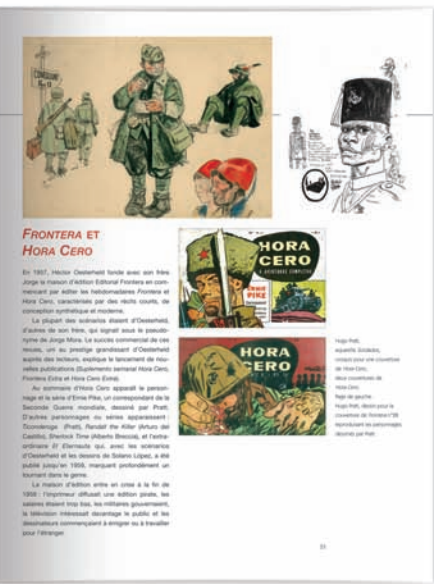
FRONTERA ET HORA CERO

En 1957, Héctor Oesterheld fonde avec son frère Jorge la maison d'édition Editorial Frontera en commençant par éditer les hebdomadaires Frontera et Hora Cero, caractérisés par des récits courts, de conception synthétique et moderne.

La plupart des scénarios étaient d'Oesterheld, d'autres de son frère, qui signait sous le pseudonyme de Jorge Mora. Le succès commercial de ces revues, un prestige grandissant d'Oesterheld auprès des lecteurs, explique le lancement de nouvelles publications (Suplemento semanal Hora Cero, Frontera Extra et Hora Cero Extra).

Au sommaire d'Hora Cero apparaît le personnage et la série d'Ernie Pike, un correspondant de la Seconde Guerre mondiale, dessiné par Pratt. D'autres personnages ou séries apparaissent : Ticonderoga (Pratt), Randall the Killer (Arturo del Castillo), Sherlock Time (Alberto Breccia), et l'extraordinaire El Eternauta qui, avec les scénarios d'Oesterheld et les dessins de Solano López, a été publié jusqu'en 1959, marquant profondément un tournant dans le genre.

La maison d'édition entre en crise à la fin de 1959 : l'imprimeur diffusait une édition pirate, les salaires étaient trop bas, les militaires gouvernaient, la télévision intéressait davantage le public et les dessinateurs commençaient à émigrer ou à travailler pour l'étranger.

HORA CERO
ERNIE PIKE

HORA CERO

Hugo Pratt, aquarelle, Soldados, conçue pour une couverture de Hora Cero.
deux couvertures de Hora Cero.
Page de gauche :
Hugo Pratt, dessin pour la couverture de Frontera n°38 reproduisant les personnages dessinés par Pratt.

33